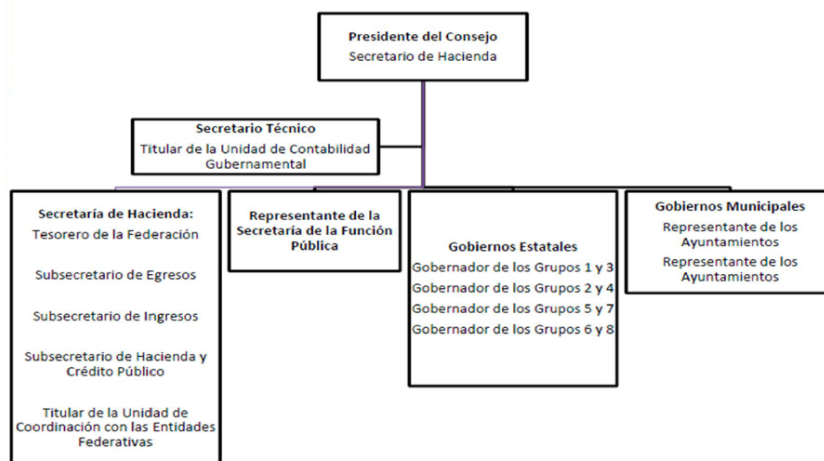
Presidente del Consejo
Secretario de Hacienda

Secretario Técnico
Titular de la Unidad de Contabilidad Gubernamental

Secretaría de Hacienda:
Tesorero de la Federación

Subsecretario de Egresos

Subsecretario de Ingresos

Subsecretario de Hacienda y Crédito Público

Titular de la Unidad de Coordinación con las Entidades Federativas

Representante de la Secretaría de la Función Pública

Gobiernos Estatales
Gobernador de los Grupos 1 y 3
Gobernador de los Grupos 2 y 4
Gobernador de los Grupos 5 y 7
Gobernador de los Grupos 6 y 8

Gobiernos Municipales
Representante de los Ayuntamientos
Representante de los Ayuntamientos